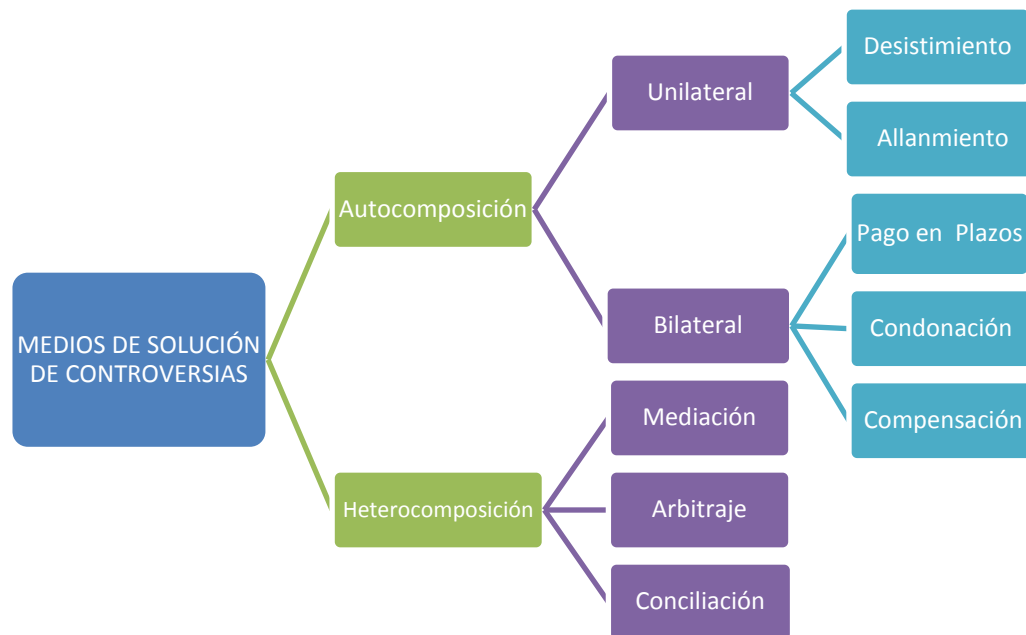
MEDIOS DE SOLUCIÓN DE CONTROVERSIAS

Autocomposición

Unilateral

Desistimiento

Allanmiento

Bilateral

Pago en Plazos

Condonación

Compensación

Heterocomposición

Mediación

Arbitraje

Conciliación